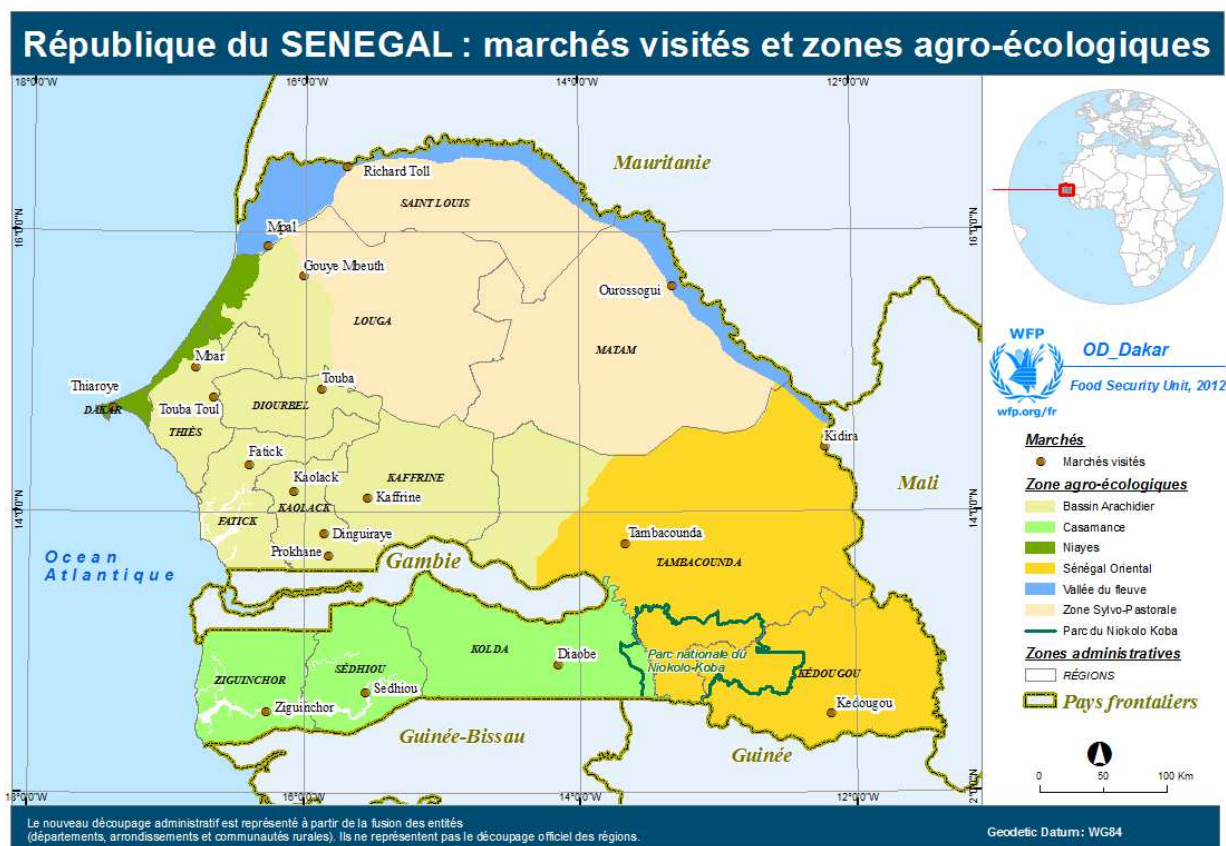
République du SENEGAL : marchés visités et zones agro-écologiques

18°0'0"W 16°0'0"W 14°0'0"W 12°0'0"W

16°0'0"N 14°0'0"N 12°0'0"N

Mauritanie

Richard Toll

SAINT LOUIS

Mpal

Gouye Mbeuth

LOUGA

Ourossogui

MATAM

Mbar

Touba

Thiaroye

DAKAR

Touba Toul

DIOURBEL

THIÈS

Fatick

Kaolack

KAFFRINE

Kaffrine

KAOLACK

FATICK

Dinguiraye

Prokhane

Kidira

Mali

Tambacounda

TAMBACOUNDA

Ocean Atlantique

Gambie

KOLDA

Diaobe

Parc national du Niokolo-Koba

KÉDOUGOU

Kedougou

ZIGUINCHOR

SÉDHIOU

Sedhiou

Ziguinchor

Guinée-Bissau

Guinée

WFP

wfp.org/fr

OD_Dakar

Food Security Unit, 2012

Marchés

Marchés visités

Zone agro-écologiques

Bassin Arachidier

Casamance

Niayes

Sénégal Oriental

Vallée du fleuve

Zone Sylvo-Pastorale

Parc du Niokolo Koba

Zones administratives

RÉGIONS

Pays frontaliers

0 50 100 Km

Le nouveau découpage administratif est représenté à partir de la fusion des entités (départements, arrondissements et communautés rurales). Ils ne représentent pas le découpage officiel des régions.

Geodetic Datum: WG84